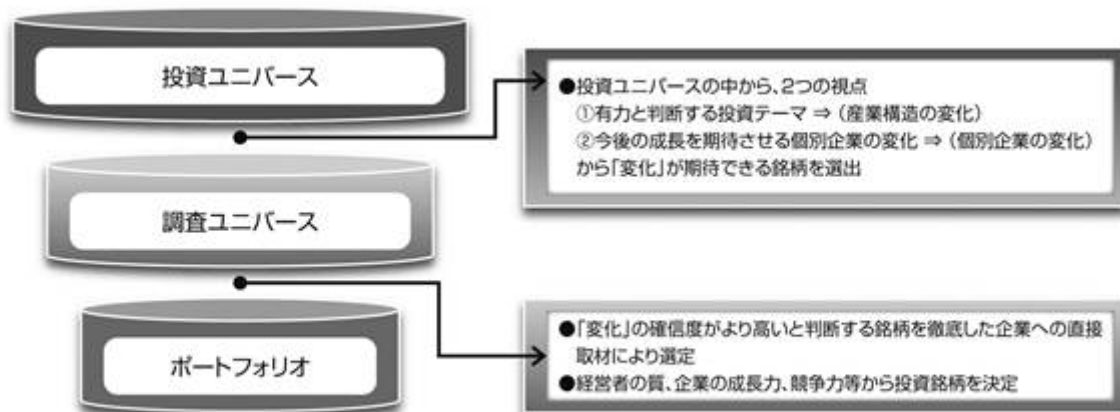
投資ユニバース

●投資ユニバースの中から、2つの視点
①有力と判断する投資テーマ ⇒（産業構造の変化）
②今後の成長を期待させる個別企業の変化 ⇒（個別企業の変化）
から「変化」が期待できる銘柄を選出

調査ユニバース

ポートフォリオ

●「変化」の確信度がより高いと判断する銘柄を徹底した企業への直接取材により選定
●経営者の質、企業の成長力、競争力等から投資銘柄を決定